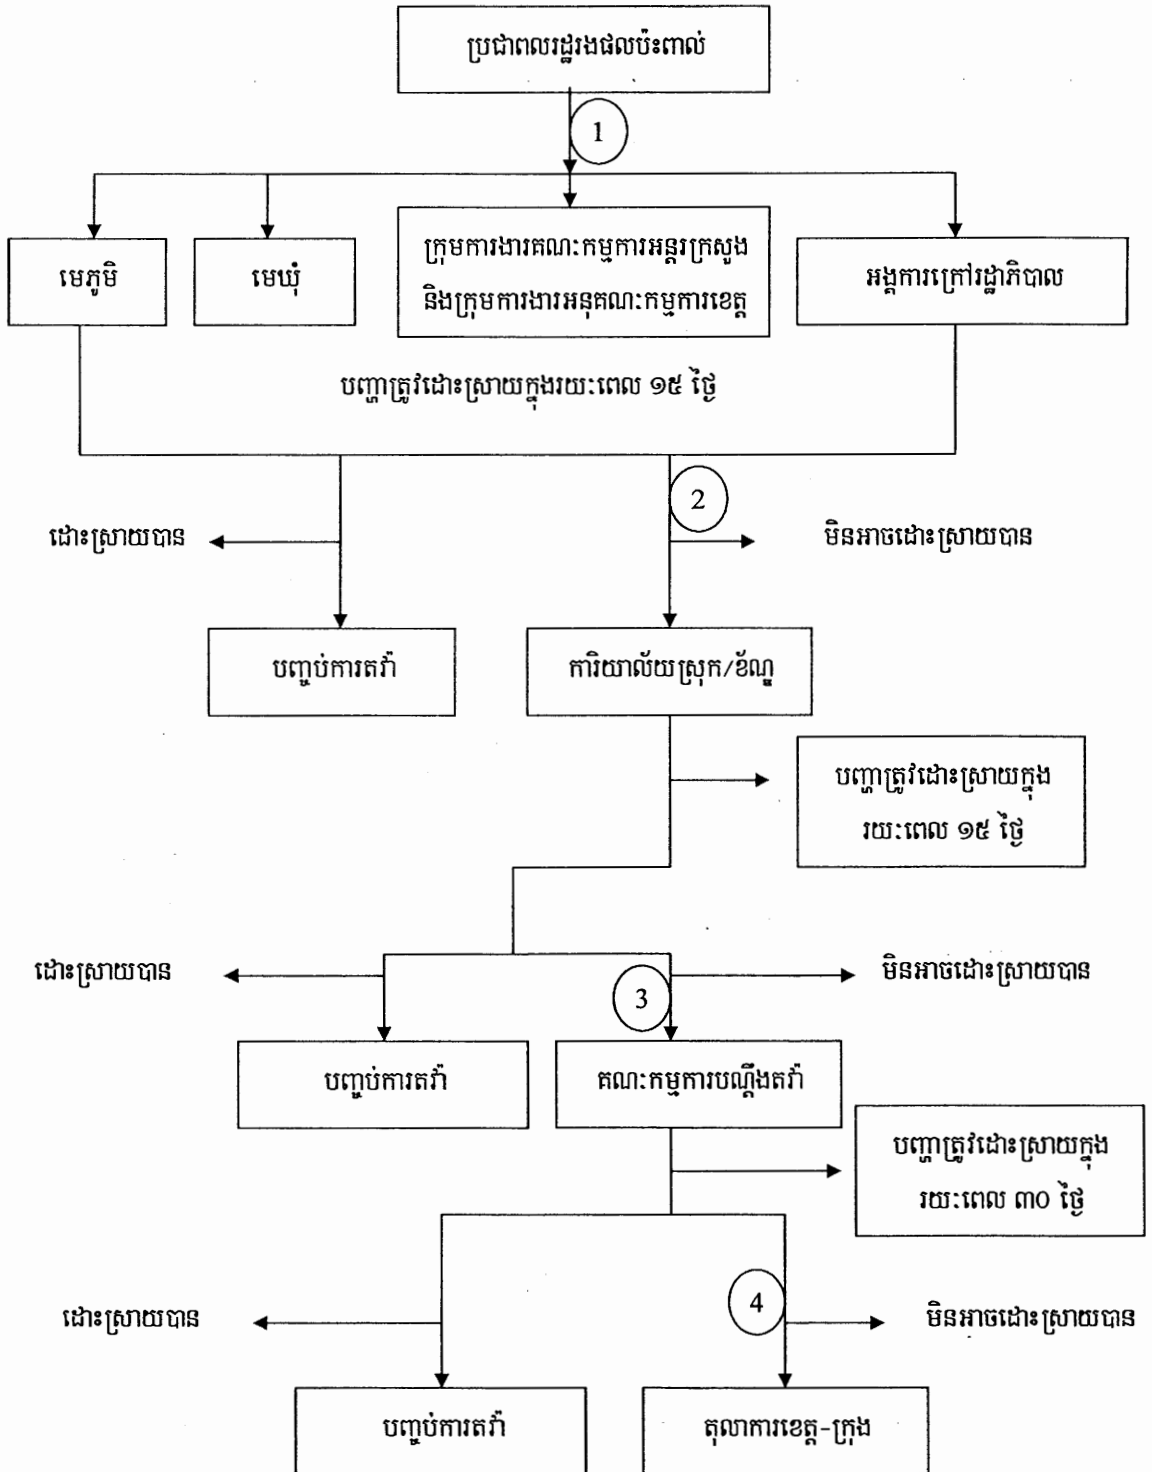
ប្រជាពលរដ្ឋរងផលប៉ះពាល់

1

មេភូមិ

មេឃុំ

ក្រុមការងារគណៈកម្មការអន្តរក្រសួង និងក្រុមការងារអនុគណៈកម្មការខេត្ត

អង្គការក្រៅរដ្ឋាភិបាល

បញ្ហាត្រូវដោះស្រាយក្នុងរយៈពេល ១៥ ថ្ងៃ

ដោះស្រាយបាន

2

មិនអាចដោះស្រាយបាន

បញ្ចប់ការតវ៉ា

ការិយាល័យស្រុក/ខ័ណ្ឌ

បញ្ហាត្រូវដោះស្រាយក្នុងរយៈពេល ១៥ ថ្ងៃ

ដោះស្រាយបាន

មិនអាចដោះស្រាយបាន

3

បញ្ចប់ការតវ៉ា

គណៈកម្មការបណ្តឹងតវ៉ា

បញ្ហាត្រូវដោះស្រាយក្នុងរយៈពេល ៣០ ថ្ងៃ

ដោះស្រាយបាន

4

មិនអាចដោះស្រាយបាន

បញ្ចប់ការតវ៉ា

តុលាការខេត្ត-ក្រុង